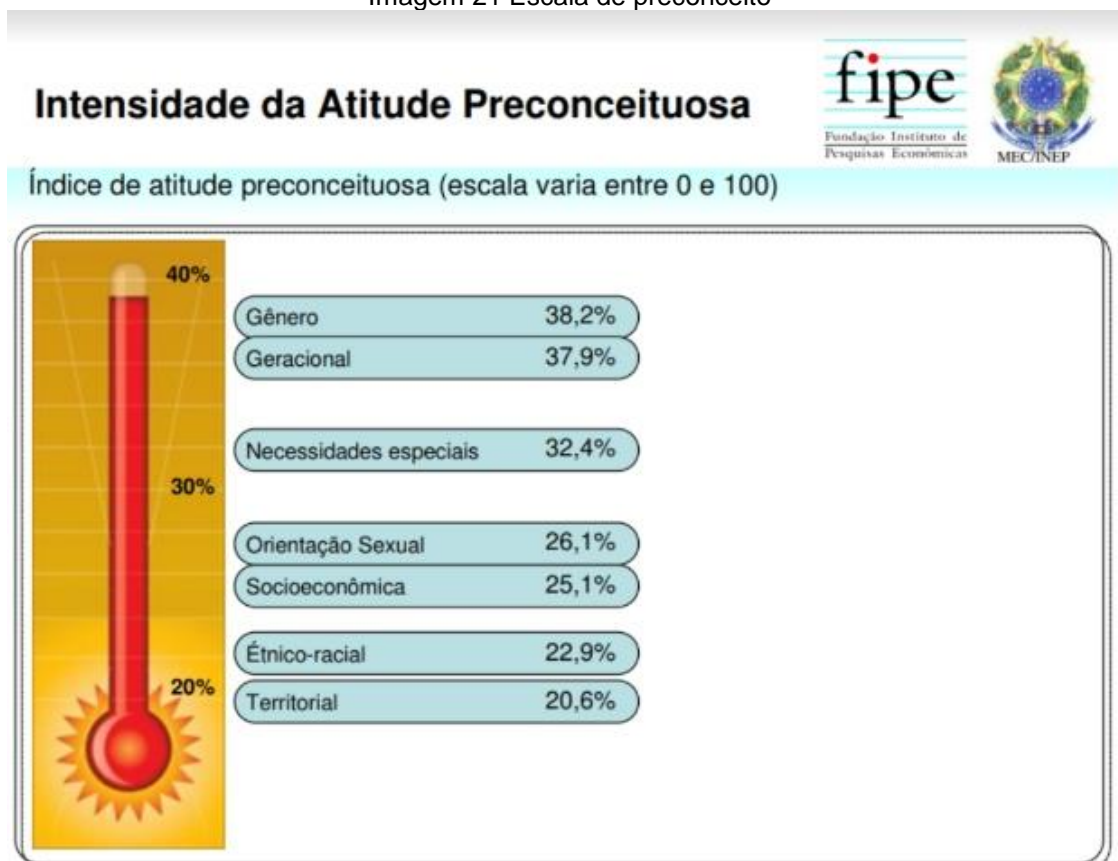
Imagem 21 Escala de preconceito

Intensidade da Atitude Preconceituosa

fipe
Fundação Instituto de Pesquisas Econômicas

MEC/INEP

Índice de atitude preconceituosa (escala varia entre 0 e 100)

40%

30%

20%

| | |
|---|---|
| Gênero | 38,2% |
| Geracional | 37,9% |
| Necessidades especiais | 32,4% |
| Orientação Sexual | 26,1% |
| Socioeconômica | 25,1% |
| Étnico-racial | 22,9% |
| Territorial | 20,6% |